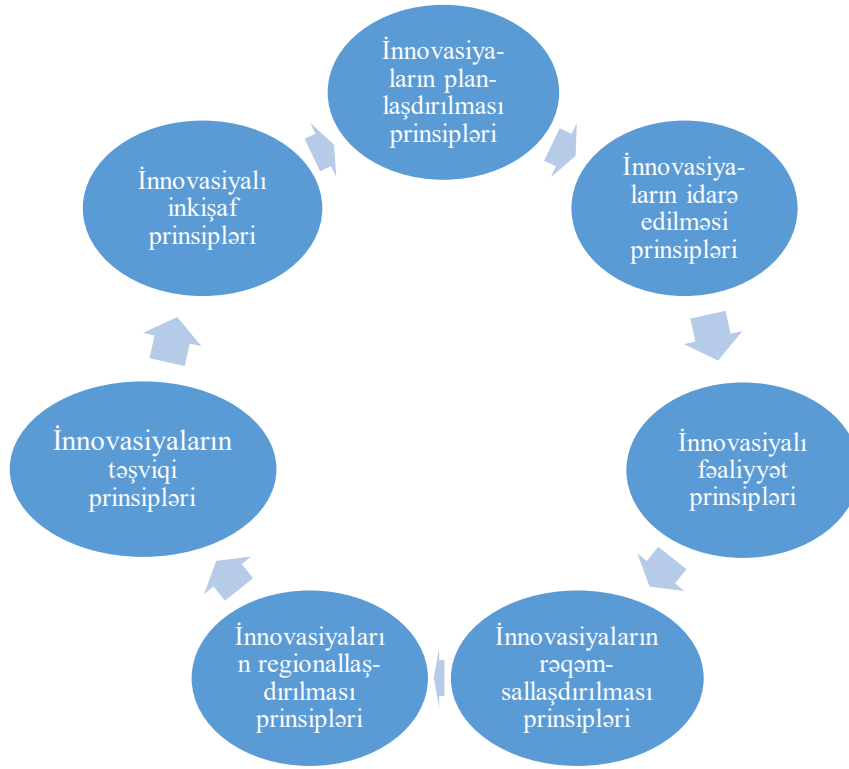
İnnovasiyaların planlaşdırılması prinsipləri

İnnovasiyaların idarə edilməsi prinsipləri

İnnovasiyalı fəaliyyət prinsipləri

İnnovasiyaların rəqəmsallaşdırılması prinsipləri

İnnovasiyaların regionallaşdırılması prinsipləri

İnnovasiyaların təşviqi prinsipləri

İnnovasiyalı inkişaf prinsipləri